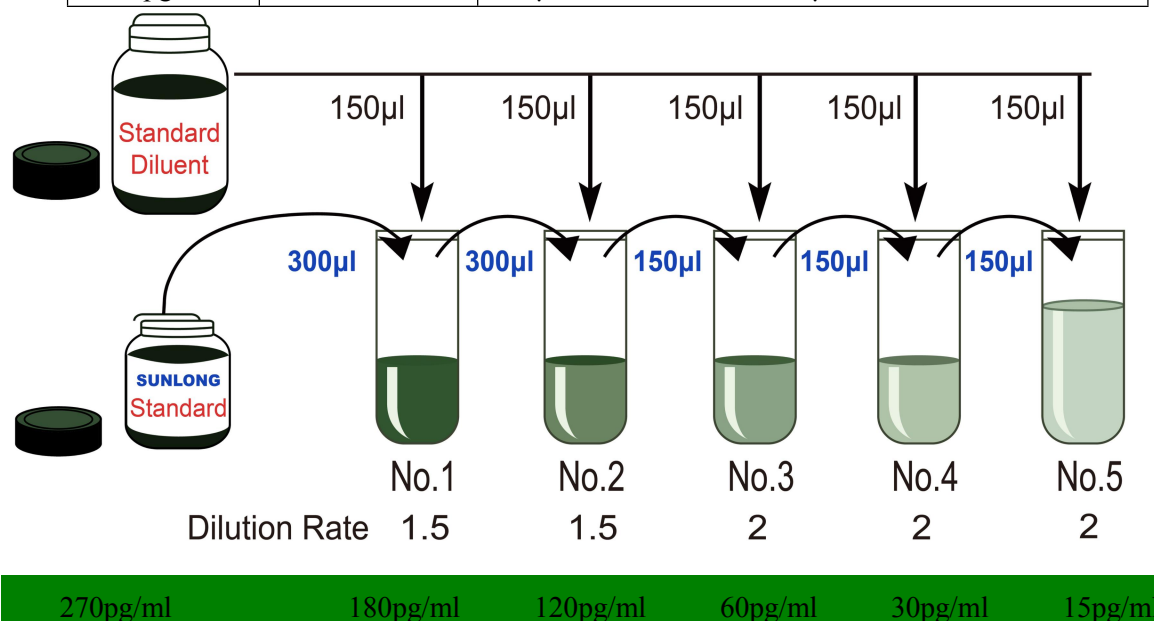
Standard Diluent

150μl 150μl 150μl 150μl 150μl

300μl 300μl 150μl 150μl 150μl

SUNLONG Standard

No.1 No.2 No.3 No.4 No.5

Dilution Rate 1.5 1.5 2 2 2

270pg/ml 180pg/ml 120pg/ml 60pg/ml 30pg/ml 15pg/m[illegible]